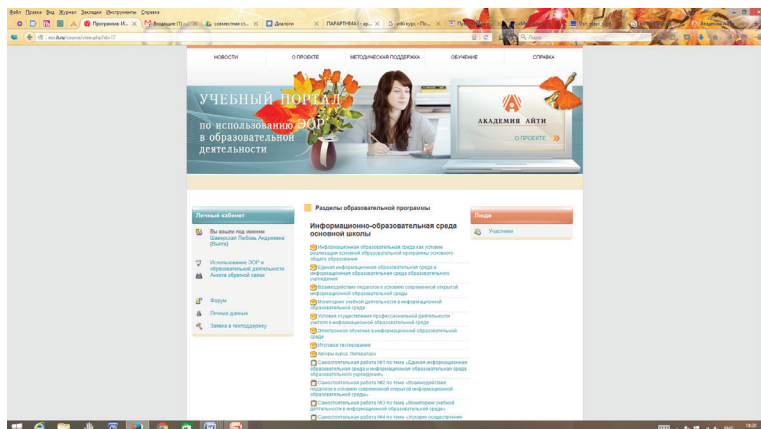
Файл Правка Вид Журнал Закладки Инструменты Справка

Программа И... | Входящие | совместная ст... | Диалоги | ПАРТНЕРЫ | wiki курс | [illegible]

НОВОСТИ | О ПРОЕКТЕ | МЕТОДИЧЕСКАЯ ПОДДЕРЖКА | ОБУЧЕНИЕ | СПРАВКА

УЧЕБНЫЙ ПОРТАЛ
по использованию ЭОР
в образовательной
деятельности

АКАДЕМИЯ АЙТИ
О ПРОЕКТЕ

Личный кабинет

Вы вошли под именем Шаверская Любовь Андреевна (Выйти)

Использование ЭОР в образовательной деятельности
Анкета обратной связи

Форум
Личные данные
Заявка в техподдержку

Разделы образовательной программы

Информационно-образовательная среда основной школы

Информационная образовательная среда как условие реализации основной образовательной программы основного общего образования
Единая информационная образовательная среда и информационная образовательная среда образовательного учреждения
Взаимодействие педагогов в условиях современной открытой информационной образовательной среды
Мониторинг учебной деятельности в информационной образовательной среде
Условия осуществления профессиональной деятельности учителя в информационной образовательной среде
Электронное обучение в информационной образовательной среде
Итоговое тестирование
Авторы курса. Литература
Самостоятельная работа №1 по теме «Единая информационная образовательная среда и информационная образовательная среда образовательного учреждения»
Самостоятельная работа №2 по теме «Взаимодействие педагогов в условиях современной открытой информационной образовательной среды»
Самостоятельная работа №3 по теме «Мониторинг учебной деятельности в информационной образовательной среде»
Самостоятельная работа №4 по теме «Условия осуществления

Люди

Участники